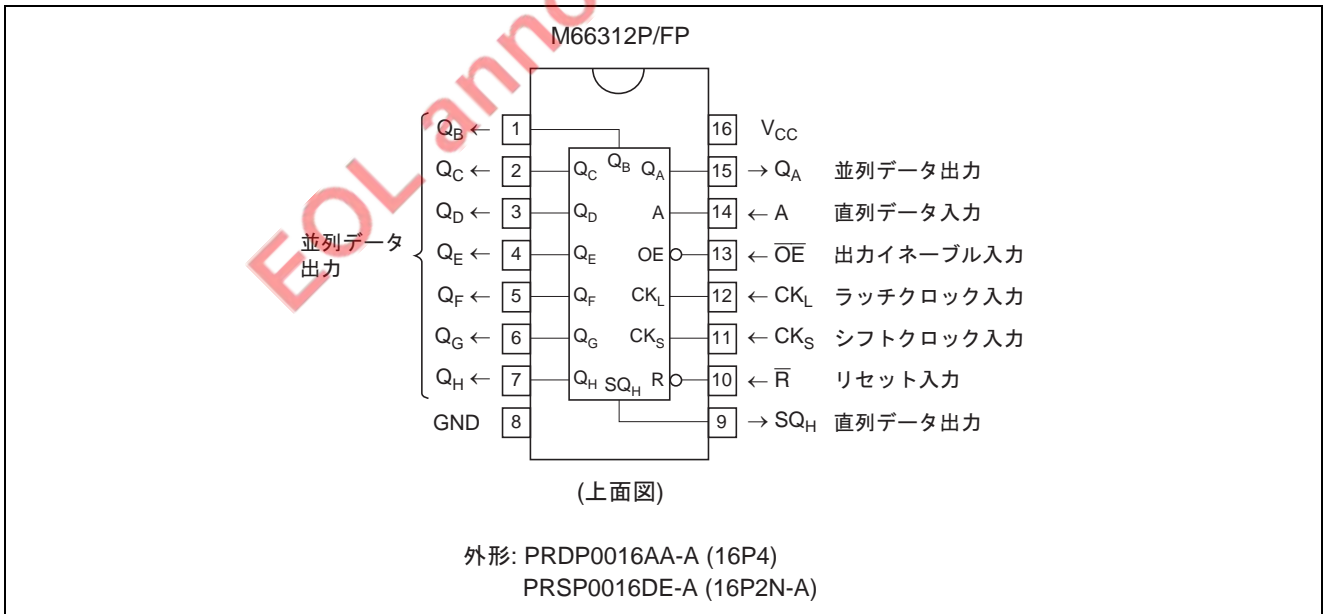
M66312P/FP

$Q_B$ ← 1
$Q_C$ ← 2
$Q_D$ ← 3
$Q_E$ ← 4
$Q_F$ ← 5
$Q_G$ ← 6
$Q_H$ ← 7
GND 8

並列データ出力

$Q_B$
$Q_C$ $Q_A$
$Q_D$ A
$Q_E$ OE
$Q_F$ $CK_L$
$Q_G$ $CK_S$
$Q_H$ $SQ_H$ R

16 $V_{CC}$
15 → $Q_A$ 並列データ出力
14 ← A 直列データ入力
13 ← $\overline{OE}$ 出力イネーブル入力
12 ← $CK_L$ ラッチクロック入力
11 ← $CK_S$ シフトクロック入力
10 ← $\overline{R}$ リセット入力
9 → $SQ_H$ 直列データ出力

(上面図)

外形: PRDP0016AA-A (16P4)
PRSP0016DE-A (16P2N-A)